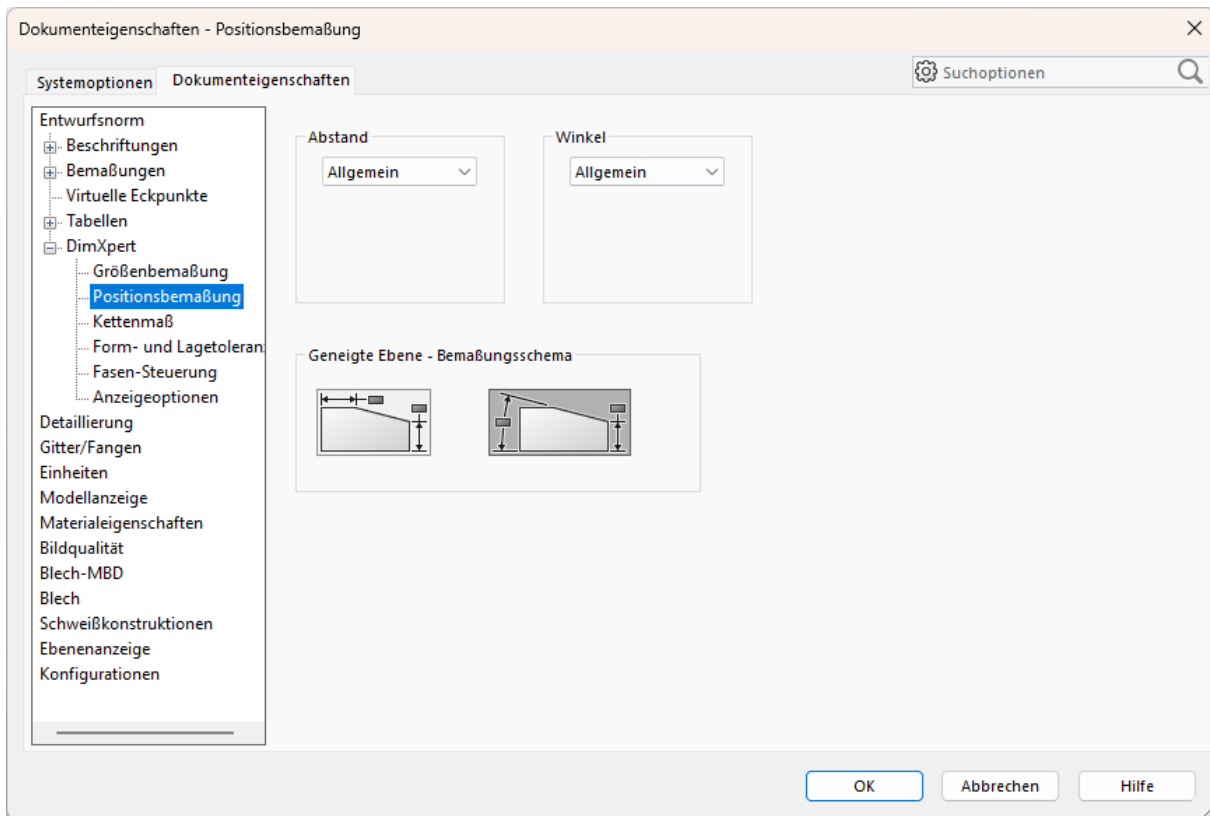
Dokumenteigenschaften - Positionsbemaßung

Systemoptionen
Dokumenteigenschaften

Suchoptionen

Entwurfsnorm
Beschriftungen
Bemaßungen
Virtuelle Eckpunkte
Tabellen
DimXpert
Größenbemaßung
Positionsbemaßung
Kettenmaß
Form- und Lagetoleran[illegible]
Fasen-Steuerung
Anzeigeoptionen
Detaillierung
Gitter/Fangen
Einheiten
Modellanzeige
Materialeigenschaften
Bildqualität
Blech-MBD
Blech
Schweißkonstruktionen
Ebenenanzeige
Konfigurationen

Abstand
Allgemein

Winkel
Allgemein

Geneigte Ebene - Bemaßungsschema

OK
Abbrechen
Hilfe